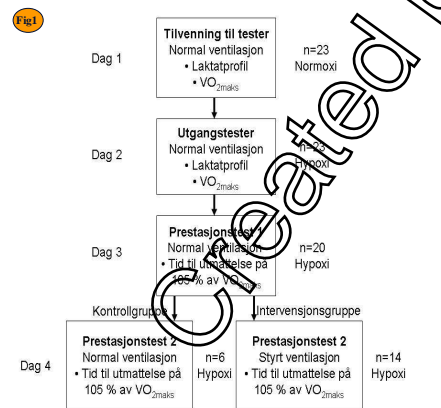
Fig1

Dag 1

Tilvenning til tester
Normal ventilasjon
• Laktatprofil
• $VO_{2maks}$

n=23
Normoxi

Dag 2

Utgangstester
Normal ventilasjon
• Laktatprofil
• $VO_{2maks}$

n=23
Hypoxi

Dag 3

Prestasjonstest 1
Normal ventilasjon
• Tid til utmattelse på 105 % av $VO_{2maks}$

n=20
Hypoxi

Kontrollgruppe

Intervensjonsgruppe

Dag 4

Prestasjonstest 2
Normal ventilasjon
• Tid til utmattelse på 105 % av $VO_{2maks}$

n=6
Hypoxi

Prestasjonstest 2
Styrt ventilasjon
• Tid til utmattelse på 105 % av $VO_{2maks}$

n=14
Hypoxi

Created